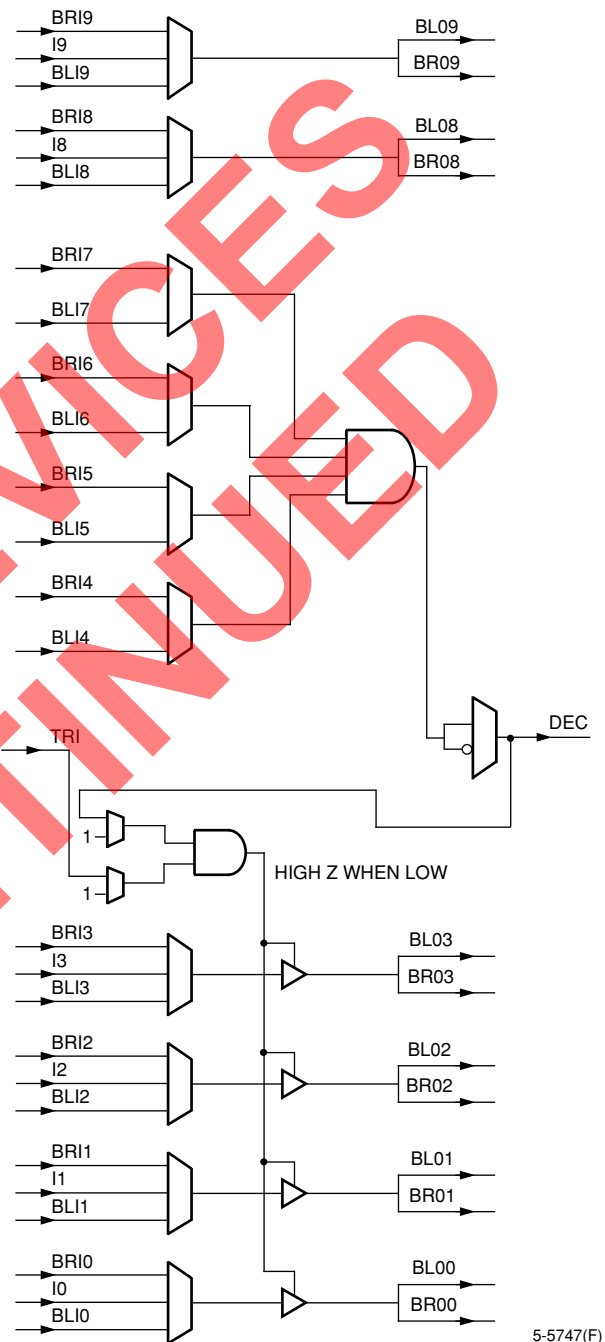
BRI9
I9
BLI9
BL09
BR09
BRI8
I8
BLI8
BL08
BR08
BRI7
BLI7
BRI6
BLI6
BRI5
BLI5
BRI4
BLI4
DEC
TRI
1
1
HIGH Z WHEN LOW
BRI3
I3
BLI3
BL03
BR03
BRI2
I2
BLI2
BL02
BR02
BRI1
I1
BLI1
BL01
BR01
BRI0
I0
BLI0
BL00
BR00
5-5747(F)
VICES
INUED